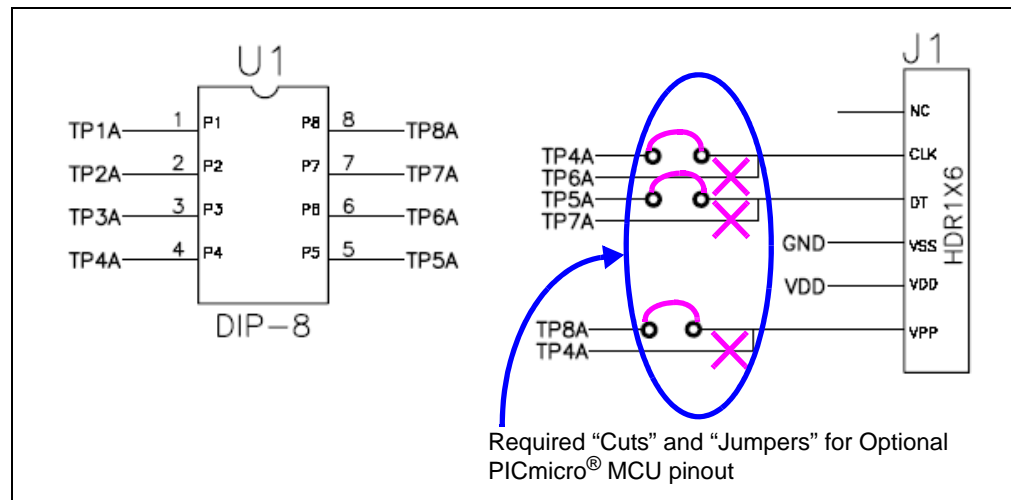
U1

TP1A 1 P1
TP2A 2 P2
TP3A 3 P3
TP4A 4 P4

P8 8 TP8A
P7 7 TP7A
P6 6 TP6A
P5 5 TP5A

DIP-8

J1

NC
CLK
DT
VSS
VDD
VPP

HDR1X6

TP4A
TP6A
TP5A
TP7A
GND
VDD
TP8A
TP4A

Required “Cuts” and “Jumpers” for Optional PICmicro® MCU pinout